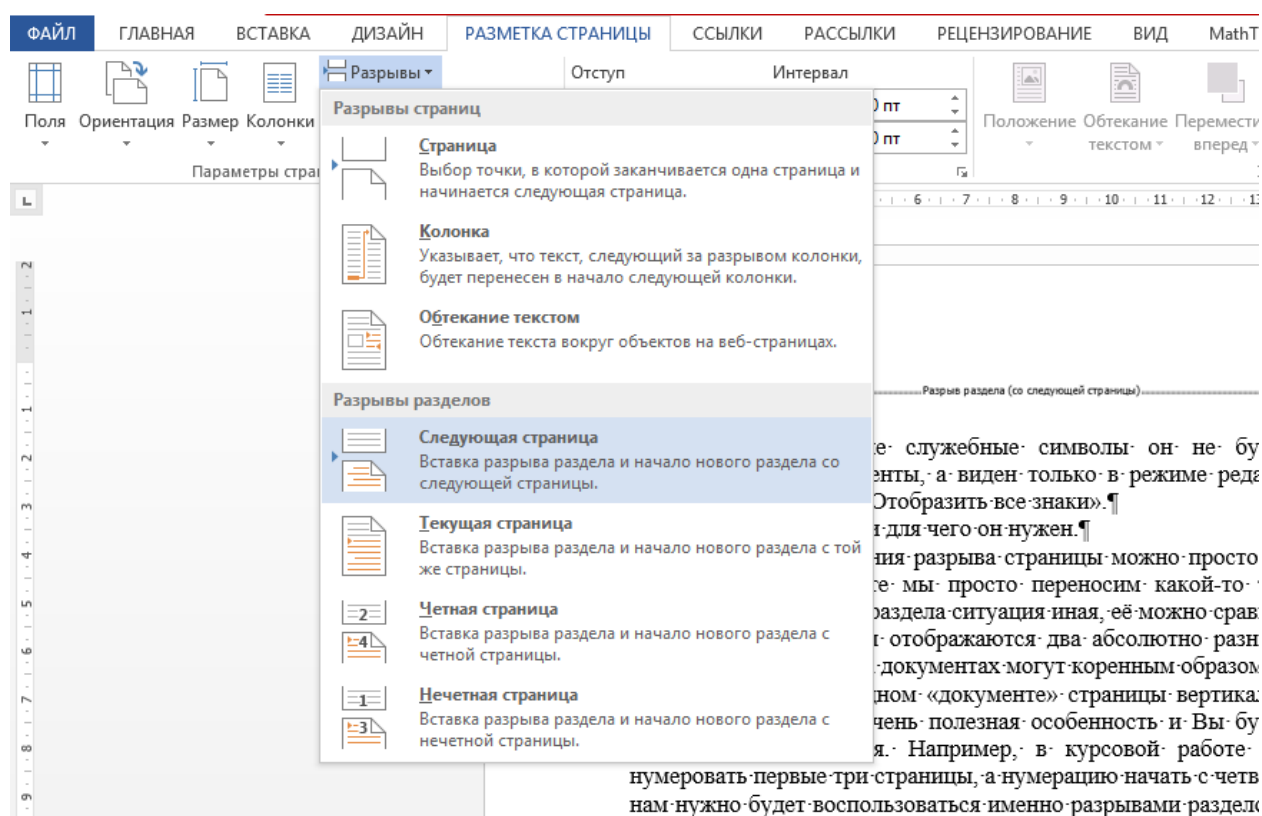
ФАЙЛ ГЛАВНАЯ ВСТАВКА ДИЗАЙН РАЗМЕТКА СТРАНИЦЫ ССЫЛКИ РАССЫЛКИ РЕЦЕНЗИРОВАНИЕ ВИД MathT

Поля Ориентация Размер Колонки

Разрывы

Отступ Интервал

0 пт
0 пт

Параметры стра

Положение Обтекание текстом Переместить вперед

Разрывы страниц

Страница
Выбор точки, в которой заканчивается одна страница и начинается следующая страница.

Колонка
Указывает, что текст, следующий за разрывом колонки, будет перенесен в начало следующей колонки.

Обтекание текстом
Обтекание текста вокруг объектов на веб-страницах.

Разрывы разделов

Следующая страница
Вставка разрыва раздела и начало нового раздела со следующей страницы.

Текущая страница
Вставка разрыва раздела и начало нового раздела с той же страницы.

Четная страница
Вставка разрыва раздела и начало нового раздела с четной страницы.

Нечетная страница
Вставка разрыва раздела и начало нового раздела с нечетной страницы.

Разрыв раздела (со следующей страницы)

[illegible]е служебные символы он не бу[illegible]
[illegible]енты, а виден только в режиме реда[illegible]
Отобразить все знаки».¶
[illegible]и для чего он нужен.¶
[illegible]ния разрыва страницы можно просто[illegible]
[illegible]е мы просто переносим какой-то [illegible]
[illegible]раздела ситуация иная, её можно срав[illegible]
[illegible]и отображаются два абсолютно разн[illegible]
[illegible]документах могут коренным образом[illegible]
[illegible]дном «документе» страницы вертика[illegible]
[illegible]чень полезная особенность и Вы бу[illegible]
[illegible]я. Например, в курсовой работе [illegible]
нумеровать первые три страницы, а нумерацию начать с четв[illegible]
нам нужно будет воспользоваться именно разрывами раздел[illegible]